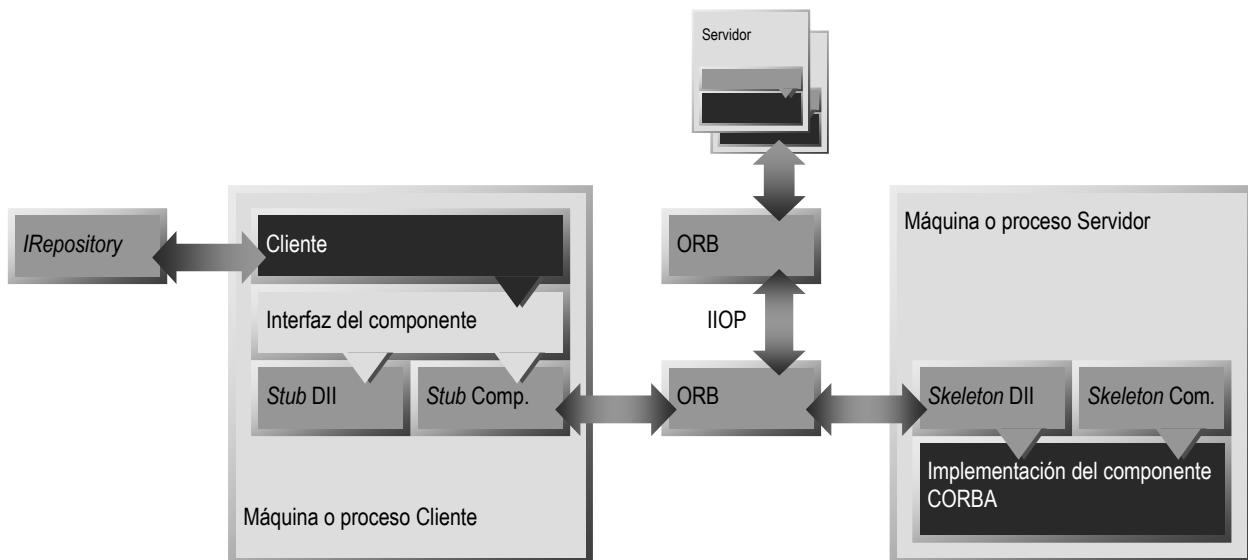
Servidor

IRepository

Cliente

Interfaz del componente

Stub DII

Stub Comp.

Máquina o proceso Cliente

ORB

IIOP

ORB

Máquina o proceso Servidor

Skeleton DII

Skeleton Com.

Implementación del componente CORBA